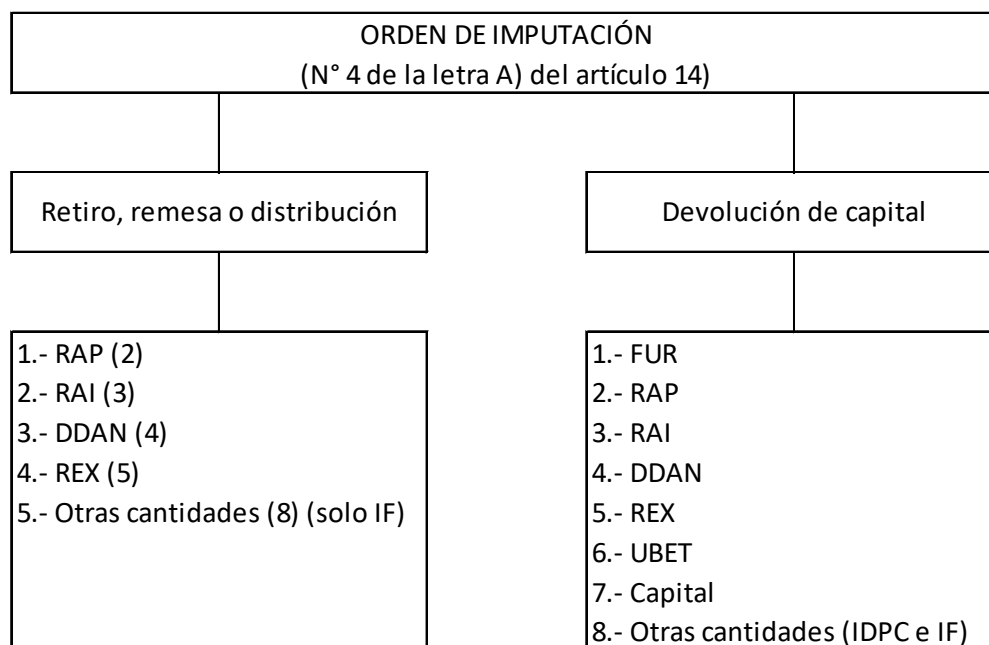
ORDEN DE IMPUTACIÓN
(N° 4 de la letra A) del artículo 14)

Retiro, remesa o distribución

1.- RAP (2)
2.- RAI (3)
3.- DDAN (4)
4.- REX (5)
5.- Otras cantidades (8) (solo IF)

Devolución de capital

1.- FUR
2.- RAP
3.- RAI
4.- DDAN
5.- REX
6.- UBET
7.- Capital
8.- Otras cantidades (IDPC e IF)